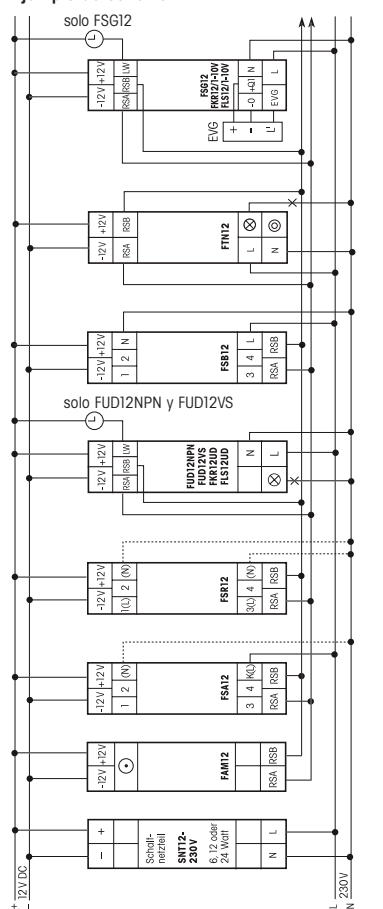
solo FSG12

-12V +12V RSA RSB LW
FSG12 FKR12/1-10V FLS12/1-10V
-0 +0 N EVG L
EVG + - L'

-12V +12V RSA RSB
FTN12
L N

-12V +12V 1 2 N
FSB12
3 4 L RSA RSB

solo FUD12NPN y FUD12VS

-12V +12V RSA RSB LW
FUD12NPN FUD12VS FKR12UD FLS12UD
N L

-12V +12V 1(L) 2 (N)
FSR12
3(L) 4 (N) RSA RSB

-12V +12V 1 2 (N)
FSA12
3 4 K(L) RSA RSB

-12V +12V
FAM12
RSA RSB

+ –
Schaltnetzteil
SNT12-230V
6, 12 oder 24 Watt
L N

+ – 12V DC
L N 230V